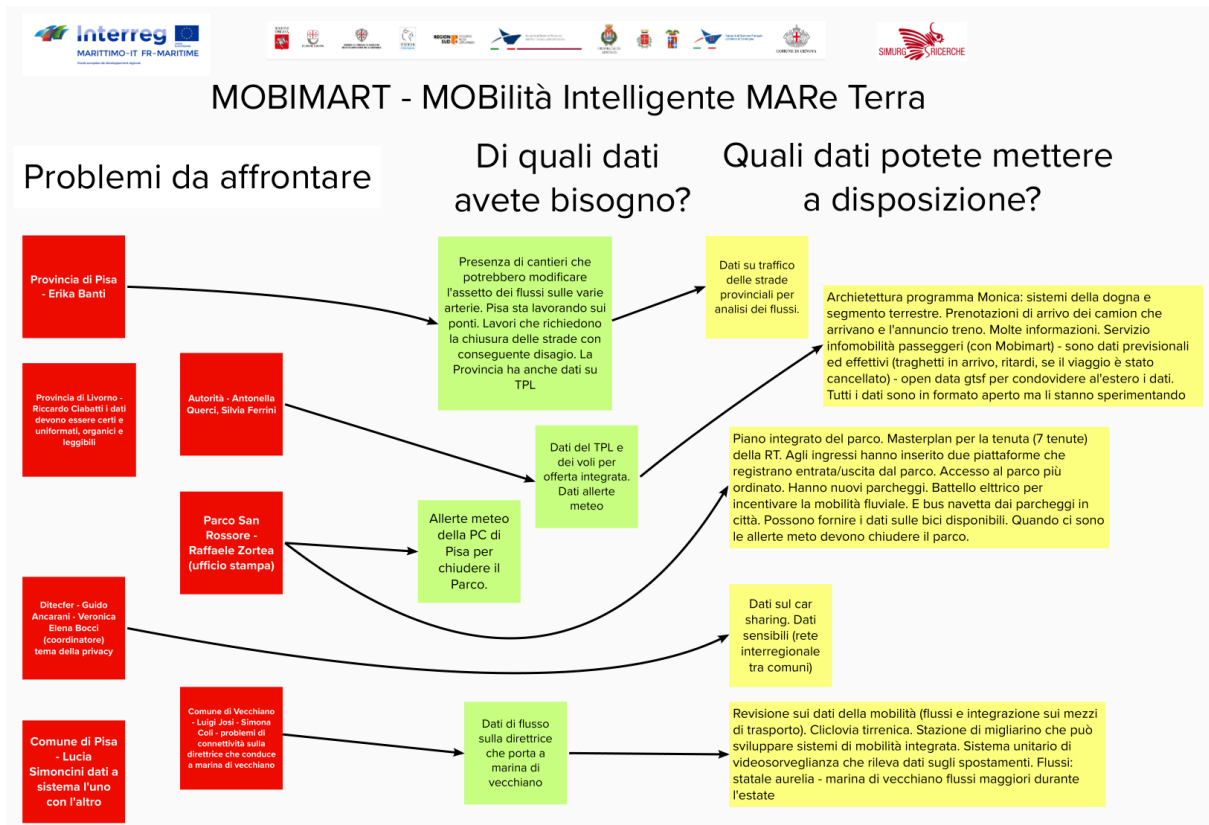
Interreg
MARITTIMO-IT FR-MARITIME

SIMURG RICERCHE

MOBIMART - MOBilità Intelligente MARe Terra

Problemi da affrontare

Di quali dati avete bisogno?

Quali dati potete mettere a disposizione?

Provincia di Pisa - Erika Banti

Presenza di cantieri che potrebbero modificare l'assetto dei flussi sulle varie arterie. Pisa sta lavorando sui ponti. Lavori che richiedono la chiusura delle strade con conseguente disagio. La Provincia ha anche dati su TPL

Dati su traffico delle strade provinciali per analisi dei flussi.

Archietettura programma Monica: sistemi della dogna e segmento terrestre. Prenotazioni di arrivo dei camion che arrivano e l'annuncio treno. Molte informazioni. Servizio infomobilità passeggeri (con Mobimart) - sono dati previsionali ed effettivi (traghetti in arrivo, ritardi, se il viaggio è stato cancellato) - open data gtsf per condovidere al'estero i dati. Tutti i dati sono in formato aperto ma li stanno sperimentando

Provincia di Livorno - Riccardo Ciabatti i dati devono essere certi e uniformati, organici e leggibili

Autorità - Antonella Querci, Silvia Ferrini

Dati del TPL e dei voli per offerta integrata. Dati allerte meteo

Piano integrato del parco. Masterplan per la tenuta (7 tenute) della RT. Agli ingressi hanno inserito due piattaforme che registrano entrata/uscita dal parco. Accesso al parco più ordinato. Hanno nuovi parcheggi. Battello elttrico per incentivare la mobilità fluviale. E bus navetta dai parcheggi in città. Possono fornire i dati sulle bici disponibili. Quando ci sono le allerte meto devono chiudere il parco.

Parco San Rossore - Raffaele Zortea (ufficio stampa)

Allerte meteo della PC di Pisa per chiudere il Parco.

Ditecfer - Guido Ancarani - Veronica Elena Bocci (coordinatore) tema della privacy

Dati sul car sharing. Dati sensibili (rete interregionale tra comuni)

Comune di Vecchiano - Luigi Josi - Simona Coli - problemi di connettività sulla direttrice che conduce a marina di vecchiano

Dati di flusso sulla direttrice che porta a marina di vecchiano

Revisione sui dati della mobilità (flussi e integrazione sui mezzi di trasporto). Cliclovia tirrenica. Stazione di migliarino che può sviluppare sistemi di mobilità integrata. Sistema unitario di videosorveglianza che rileva dati sugli spostamenti. Flussi: statale aurelia - marina di vecchiano flussi maggiori durante l'estate

Comune di Pisa - Lucia Simoncini dati a sistema l'uno con l'altro